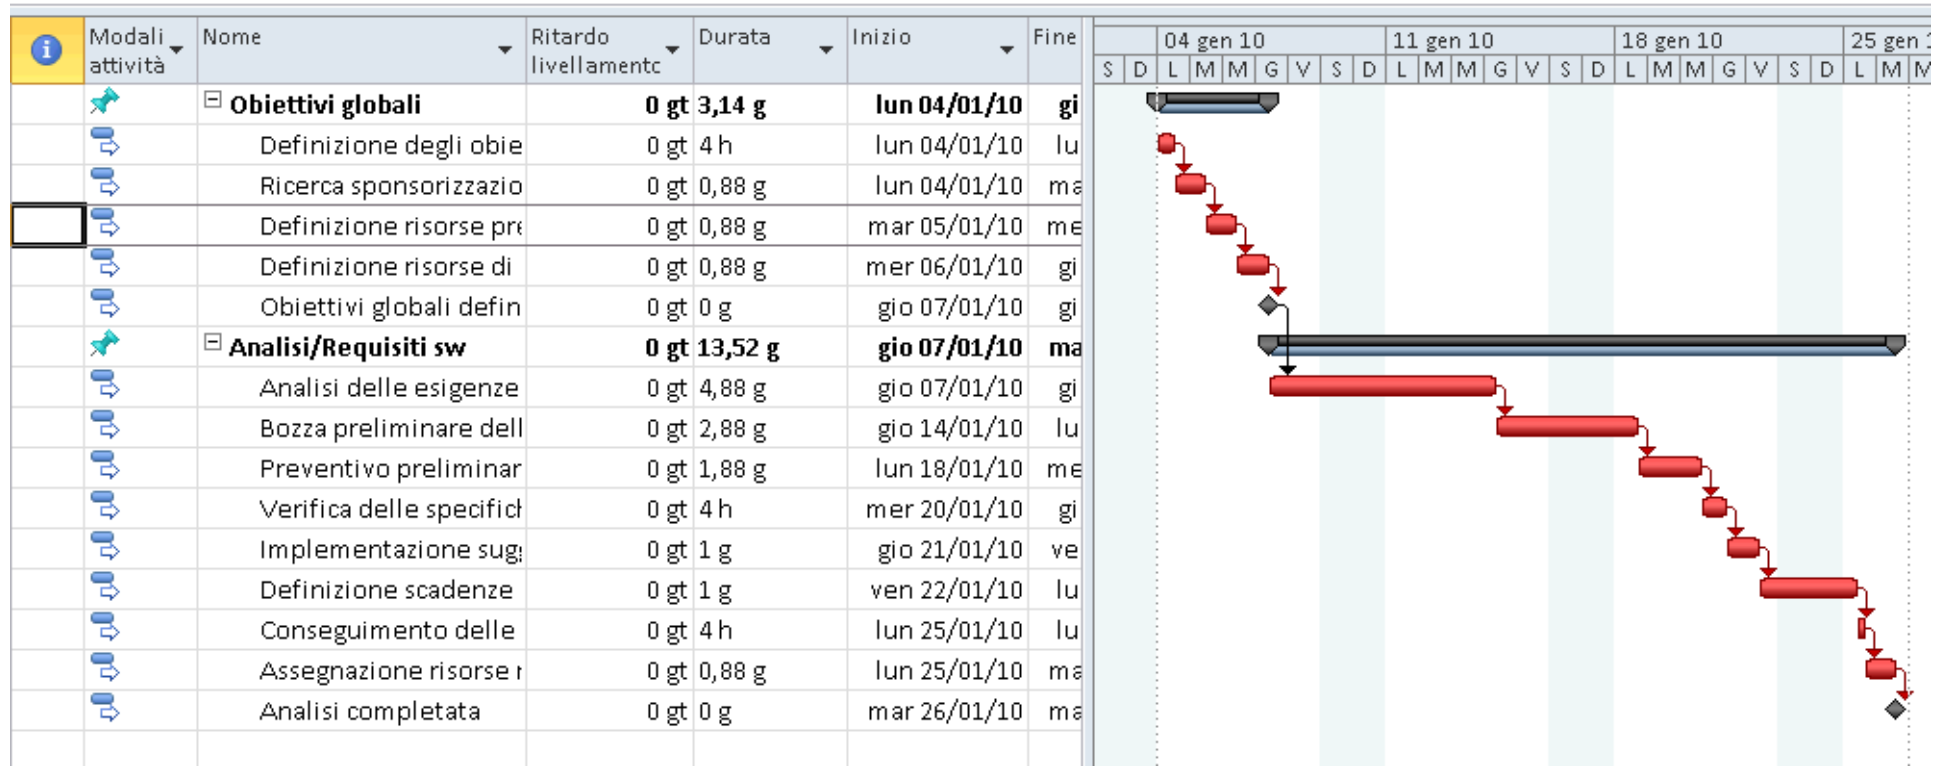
| | Modali attività | Nome | Ritardo livellamentc | Durata | Inizio | Fine |
|---|---|---|---|---|---|---|
| | | Obiettivi globali | 0 gt | 3,14 g | lun 04/01/10 | gi |
| | | Definizione degli obie | 0 gt | 4 h | lun 04/01/10 | lu |
| | | Ricerca sponsorizzazio | 0 gt | 0,88 g | lun 04/01/10 | ma |
| | | Definizione risorse pre | 0 gt | 0,88 g | mar 05/01/10 | me |
| | | Definizione risorse di | 0 gt | 0,88 g | mer 06/01/10 | gi |
| | | Obiettivi globali defin | 0 gt | 0 g | gio 07/01/10 | gi |
| | | Analisi/Requisiti sw | 0 gt | 13,52 g | gio 07/01/10 | ma |
| | | Analisi delle esigenze | 0 gt | 4,88 g | gio 07/01/10 | gi |
| | | Bozza preliminare dell | 0 gt | 2,88 g | gio 14/01/10 | lu |
| | | Preventivo preliminar | 0 gt | 1,88 g | lun 18/01/10 | me |
| | | Verifica delle specifich | 0 gt | 4 h | mer 20/01/10 | gi |
| | | Implementazione sug | 0 gt | 1 g | gio 21/01/10 | ve |
| | | Definizione scadenze | 0 gt | 1 g | ven 22/01/10 | lu |
| | | Conseguimento delle | 0 gt | 4 h | lun 25/01/10 | lu |
| | | Assegnazione risorse r | 0 gt | 0,88 g | lun 25/01/10 | ma |
| | | Analisi completata | 0 gt | 0 g | mar 26/01/10 | ma |

04 gen 10 | 11 gen 10 | 18 gen 10 | 25 gen 1
S D L M M G V S D L M M G V S D L M M G V S D L M M